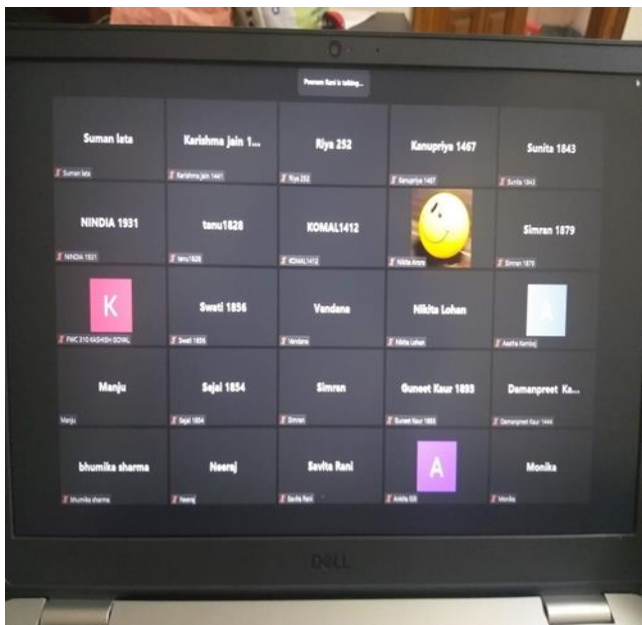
Poonam Rani is talking...

Suman lata
Suman lata

Karishma jain 1...
Karishma jain 1441

Riya 252
Riya 252

Kanupriya 1467
Kanupriya 1467

Sunita 1843
Sunita 1843

NINDIA 1931
NINDIA 1931

tanu1828
tanu1828

KOMAL1412
KOMAL1412

Nikita Arora

Simran 1879
Simran 1879

K
PWC 310 KASHISH GOYAL

Sweti 1856
Sweti 1856

Vandana
Vandana

Nikita Lohan
Nikita Lohan

A
Aastha Kamboj

Manju
Manju

Sejal 1854
Sejal 1854

Simran
Simran

Guneet Kaur 1893
Guneet Kaur 1893

Damanpreet Ka...
Damanpreet Kaur 1444

bhumika sharma
bhumika sharma

Neeraj
Neeraj

Savita Rani
Savita Rani

A
Ankita Gill

Monika
Monika

DELL